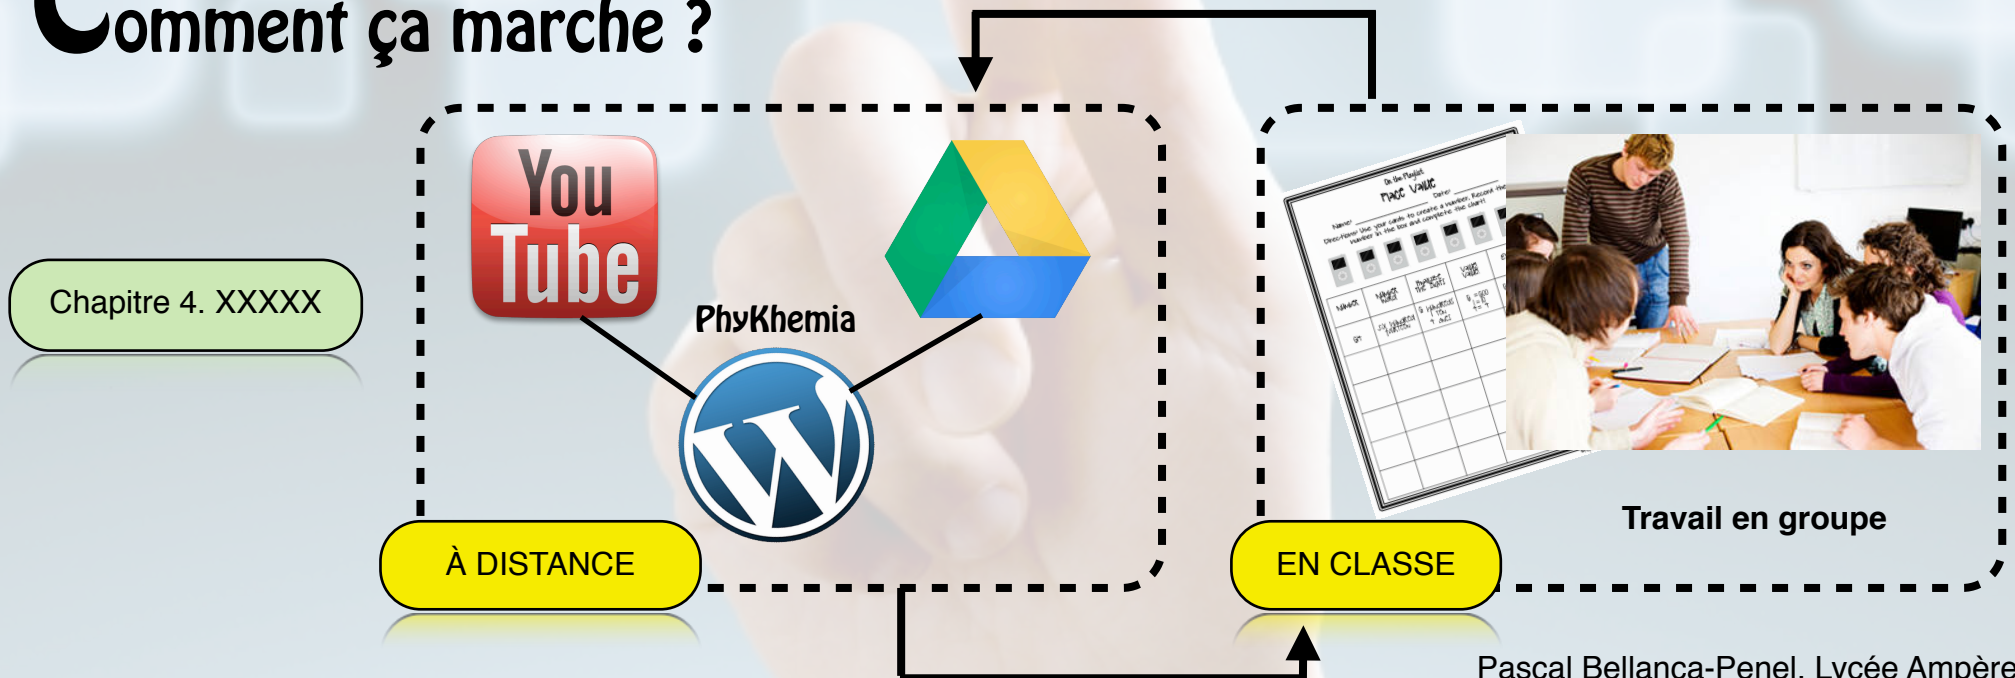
Comment ça marche ?

Chapitre 4. XXXXX

You Tube

PhyKhemia

À DISTANCE

On the Playlist
Place Value
Name:
Date:
Directions: Use your cards to create a number. Record the number in the box and complete the chart!

Travail en groupe

EN CLASSE

Pascal Bellanca-Penel, Lycée Ampère